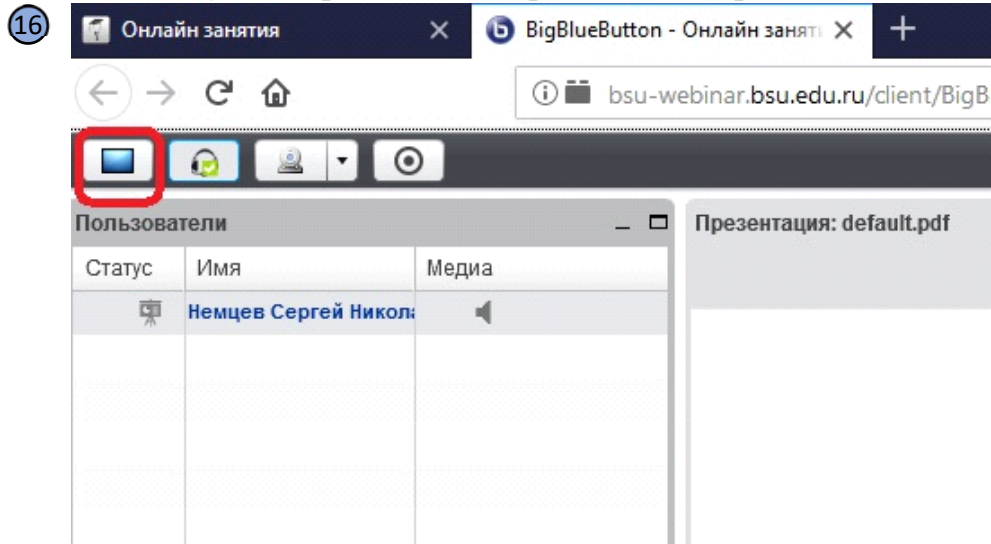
16

Онлайн занятия ×

BigBlueButton - Онлайн заняті ×

+

bsu-webinar.bsu.edu.ru/client/BigB

Пользователи

Презентация: default.pdf

| Статус | Имя | Медиа |
|---|---|---|
| | Немцев Сергей Никола | |